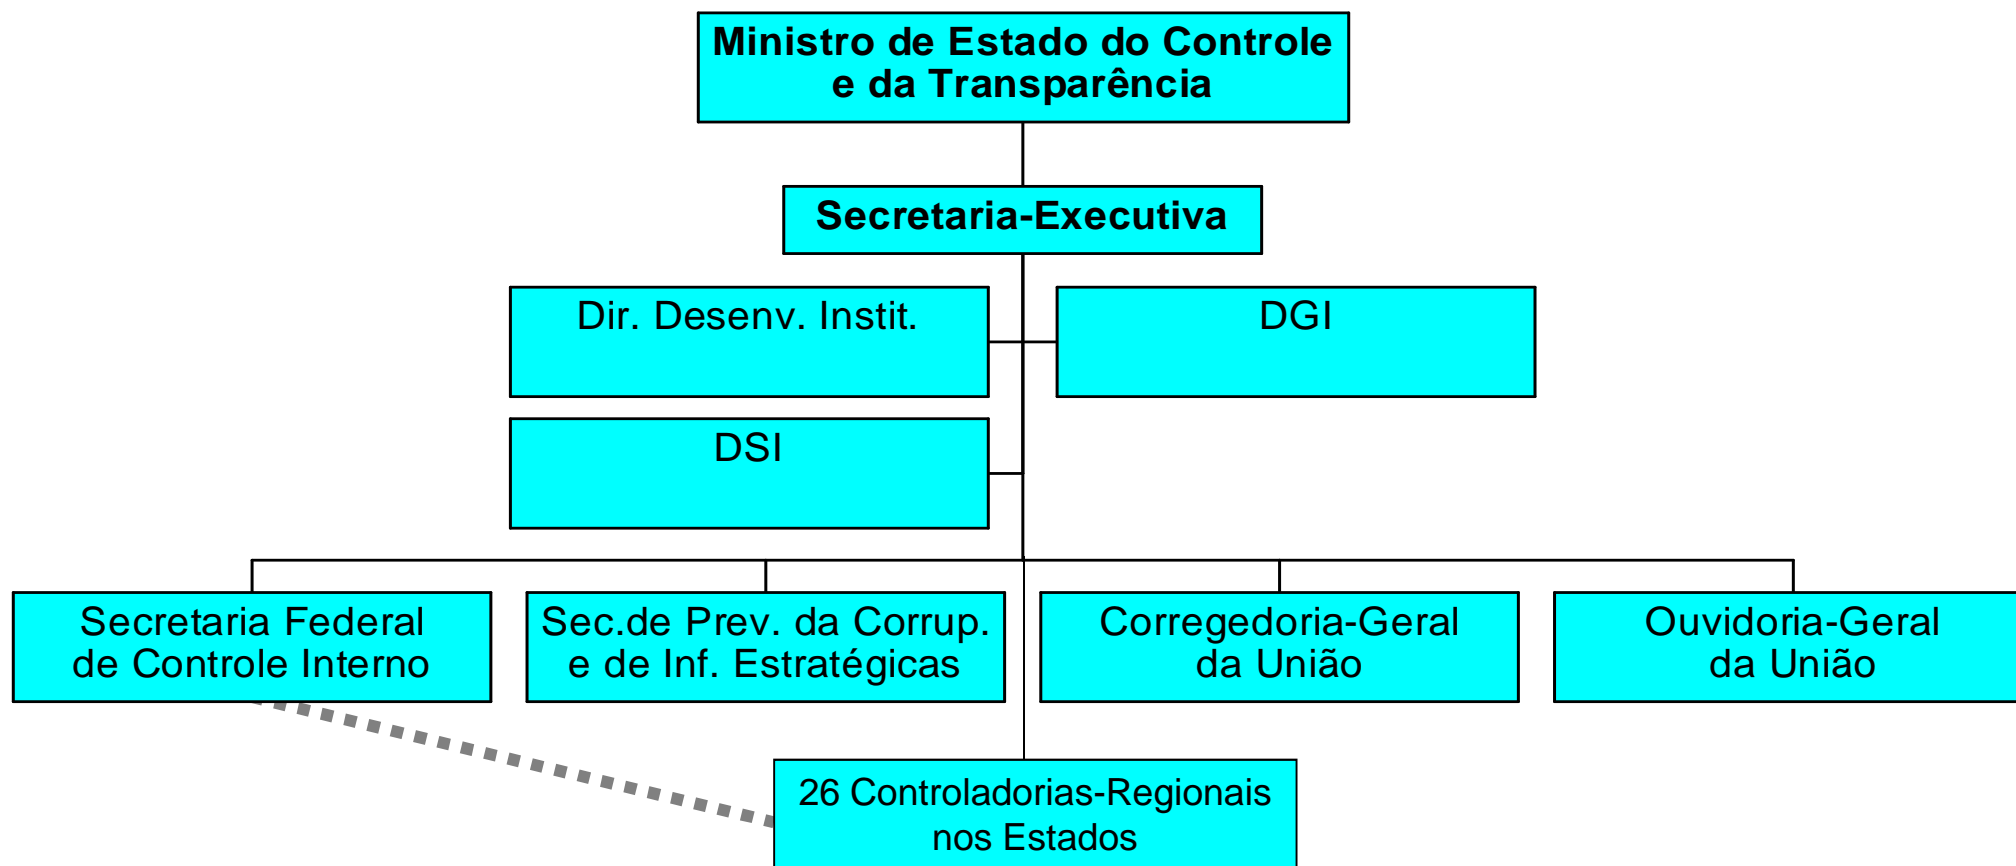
Ministro de Estado do Controle e da Transparência

Secretaria-Executiva

Dir. Desenv. Instit.

DGI

DSI

Secretaria Federal de Controle Interno

Sec.de Prev. da Corrup. e de Inf. Estratégicas

Corregedoria-Geral da União

Ouvidoria-Geral da União

26 Controladorias-Regionais nos Estados